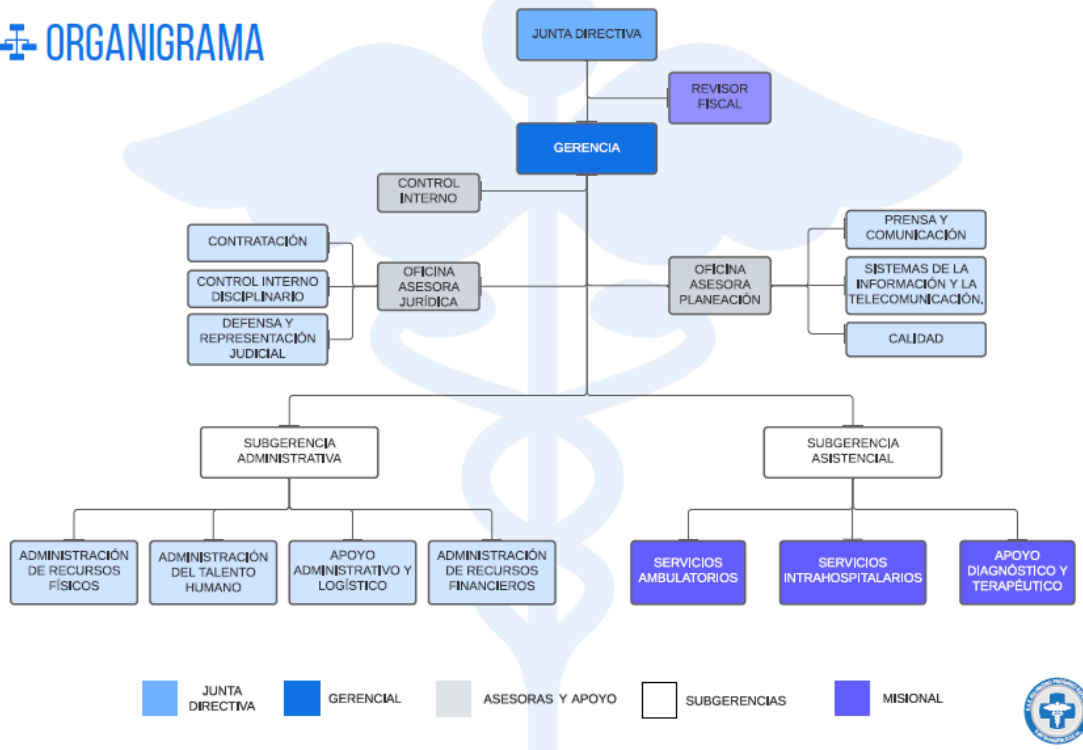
ORGANIGRAMA

JUNTA DIRECTIVA

REVISOR FISCAL

GERENCIA

CONTROL INTERNO

CONTRATACIÓN

CONTROL INTERNO DISCIPLINARIO

DEFENSA Y REPRESENTACIÓN JUDICIAL

OFICINA ASESORA JURÍDICA

OFICINA ASESORA PLANEACIÓN

PRENSA Y COMUNICACIÓN

SISTEMAS DE LA INFORMACIÓN Y LA TELECOMUNICACIÓN.

CALIDAD

SUBGERENCIA ADMINISTRATIVA

SUBGERENCIA ASISTENCIAL

ADMINISTRACIÓN DE RECURSOS FÍSICOS

ADMINISTRACIÓN DEL TALENTO HUMANO

APOYO ADMINISTRATIVO Y LOGÍSTICO

ADMINISTRACIÓN DE RECURSOS FINANCIEROS

SERVICIOS AMBULATORIOS

SERVICIOS INTRAHOSPITALARIOS

APOYO DIAGNÓSTICO Y TERAPÉUTICO

JUNTA DIRECTIVA

GERENCIAL

ASESORAS Y APOYO

SUBGERENCIAS

MISIONAL